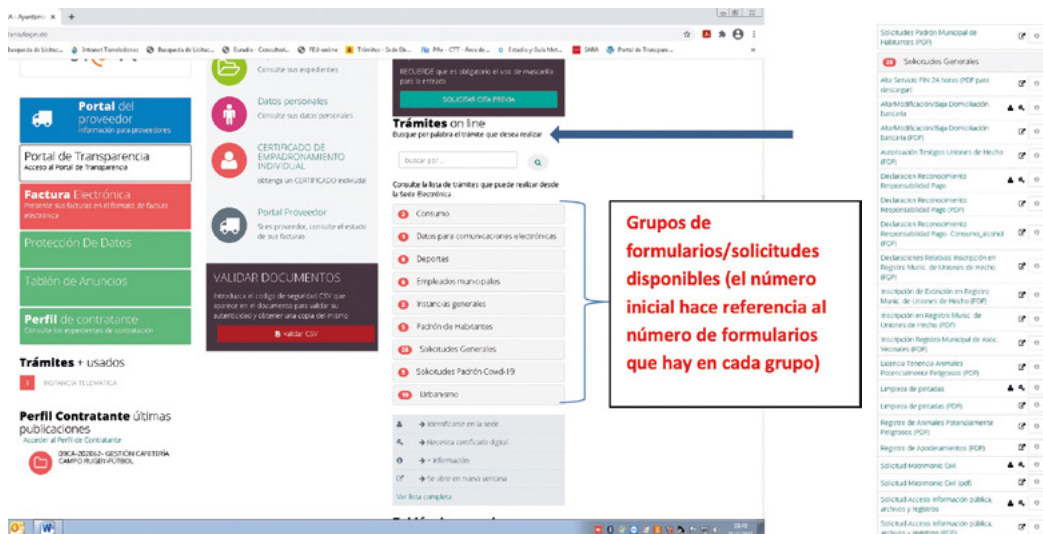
A - Ayuntamiento ×

Busqueda de Licitac... Intranet Tramitaciones Busqueda de Licitac... Euradia - Consultori... FEU online Trámites - Sede Ele... PAe - CTT - Área de... Estadio y Guía Met... SARA Portal de Transpare...

Portal del proveedor
Información para proveedores

Portal de Transparencia
Acceso al Portal de Transparencia

Factura Electrónica
Presente sus facturas en el formato de factura electrónica

Protección De Datos

Tablón de Anuncios

Perfil de contratante
Consulte los expedientes de contratación

Trámites + usados

INSTANCIA TELEMÁTICA

Perfil Contratante últimas publicaciones
Acceder al Perfil de Contratante

09CA-2020/2- GESTIÓN CAFETERÍA CAMPO RUGBY-FUTBOL

Consulte sus expedientes

Datos personales
Consulte sus datos personales

CERTIFICADO DE EMPADRONAMIENTO INDIVIDUAL
obtenga un CERTIFICADO individual

Portal Proveedor
Si es proveedor, consulte el estado de sus facturas

VALIDAR DOCUMENTOS
Introduzca el código de seguridad CSV que aparece en el documento para validar su autenticidad y obtener una copia del mismo

Validar CSV

RECUERDE que es obligatorio el uso de mascarilla para la entrada

SOLICITAR CITA PREVIA

Trámites on line
Busque por palabra el trámite que desea realizar

Buscar por...

Consulte la lista de trámites que puede realizar desde la Sede Electrónica :

Consumo
Datos para comunicaciones electrónicas
Deportes
Empleados municipales
Instancias generales
Padrón de Habitantes
28 Solicitudes Generales
Solicitudes Padrón Covid-19
19 Urbanismo

Identificarse en la sede
Necesita certificado digital
Información
Se abre en nueva ventana
Ver lista completa

Grupos de formularios/solicitudes disponibles (el número inicial hace referencia al número de formularios que hay en cada grupo)

Solicitudes Padrón Municipal de Habitantes (PDF)
28 Solicitudes Generales
Alta Servicio PIN 24 horas (PDF para descargar)
Alta/Modificación/Baja Domiciliación Bancaria
Alta/Modificación/Baja Domiciliación Bancaria (PDF)
Autorización Testigos Uniones de Hecho (PDF)
Declaración Reconocimiento Responsabilidad Pago
Declaración Reconocimiento Responsabilidad Pago (PDF)
Declaración Reconocimiento Responsabilidad Pago- Consumo_alcohol (PDF)
Declaraciones Relativas Inscripción en Registro Munic. de Uniones de Hecho (PDF)
Inscripción de Extinción en Registro Munic. de Uniones de Hecho (PDF)
Inscripción en Registro Munic. de Uniones de Hecho (PDF)
Inscripción Registro Municipal de Asoc. Vecinales (PDF)
Licencia Tenencia Animales Potencialmente Peligrosos (PDF)
Limpieza de pintadas
Limpieza de pintadas (PDF)
Registro de Animales Potencialmente Peligrosos (PDF)
Registro de Apoderamientos (PDF)
Solicitud Matrimonio Civil
Solicitud Matrimonio Civil (pdf)
Solicitud Acceso información pública, archivos y registros
Solicitud Acceso información pública, archivos y registros (PDF)